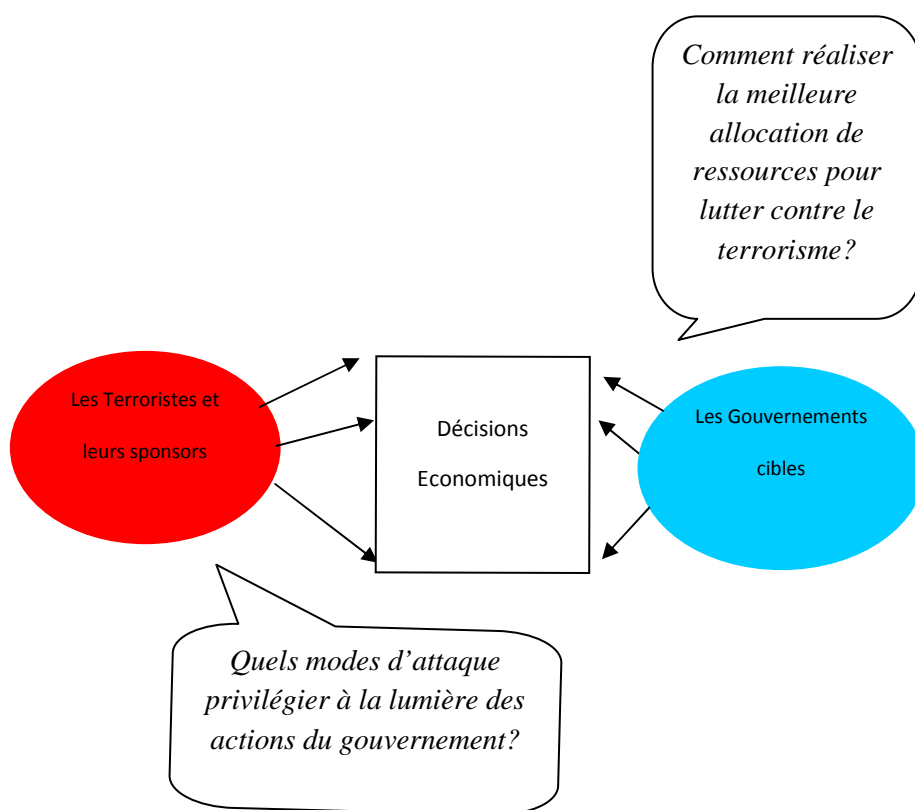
Comment réaliser la meilleure allocation de ressources pour lutter contre le terrorisme?

Les Terroristes et leurs sponsors

Décisions Economiques

Les Gouvernements cibles

Quels modes d'attaque privilégier à la lumière des actions du gouvernement?